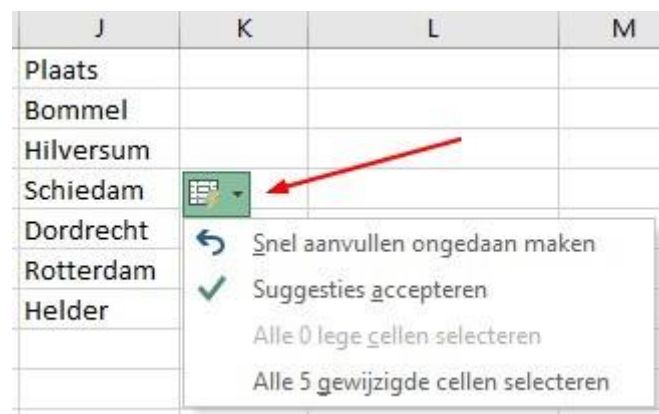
| J | K | L | M |
|---|---|---|---|
| Plaats | | | |
| Bommel | | | |
| Hilversum | | | |
| Schiedam | | | |
| Dordrecht | | | |
| Rotterdam | | | |
| Helder | | | |

Snel aanvullen ongedaan maken
Suggesties accepteren
Alle 0 lege cellen selecteren
Alle 5 gewijzigde cellen selecteren